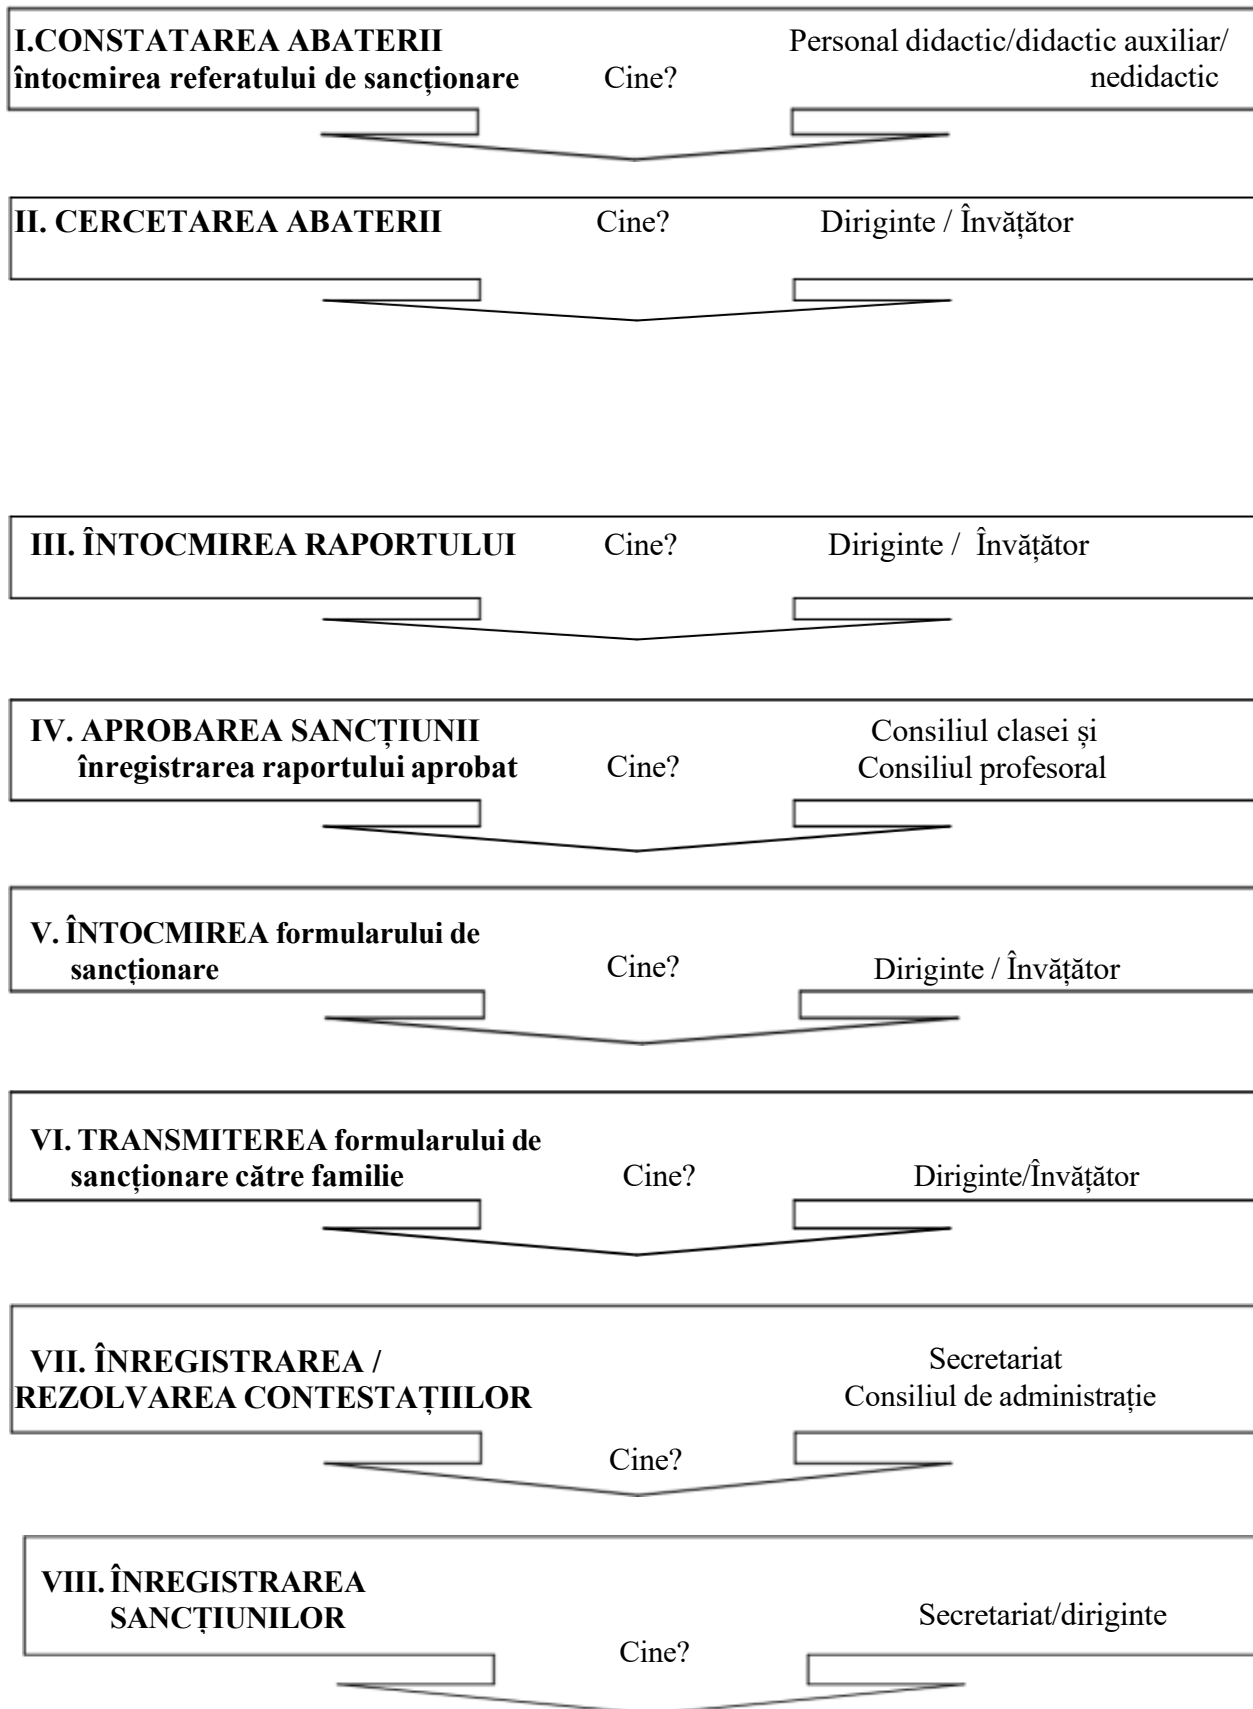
I.CONSTATAREA ABATERII
întocmirea referatului de sancționare Cine? Personal didactic/didactic auxiliar/ nedidactic

II. CERCETAREA ABATERII Cine? Diriginte / Învățător

III. ÎNTOCMIREA RAPORTULUI Cine? Diriginte / Învățător

IV. APROBAREA SANCȚIUNII
înregistrarea raportului aprobat Cine? Consiliul clasei și Consiliul profesoral

V. ÎNTOCMIREA formularului de sancționare Cine? Diriginte / Învățător

VI. TRANSMITEREA formularului de sancționare către familie Cine? Diriginte/Învățător

VII. ÎNREGISTRAREA / REZOLVAREA CONTESTAȚIILOR Secretariat Consiliul de administrație
Cine?

VIII. ÎNREGISTRAREA SANCȚIUNILOR Secretariat/diriginte
Cine?